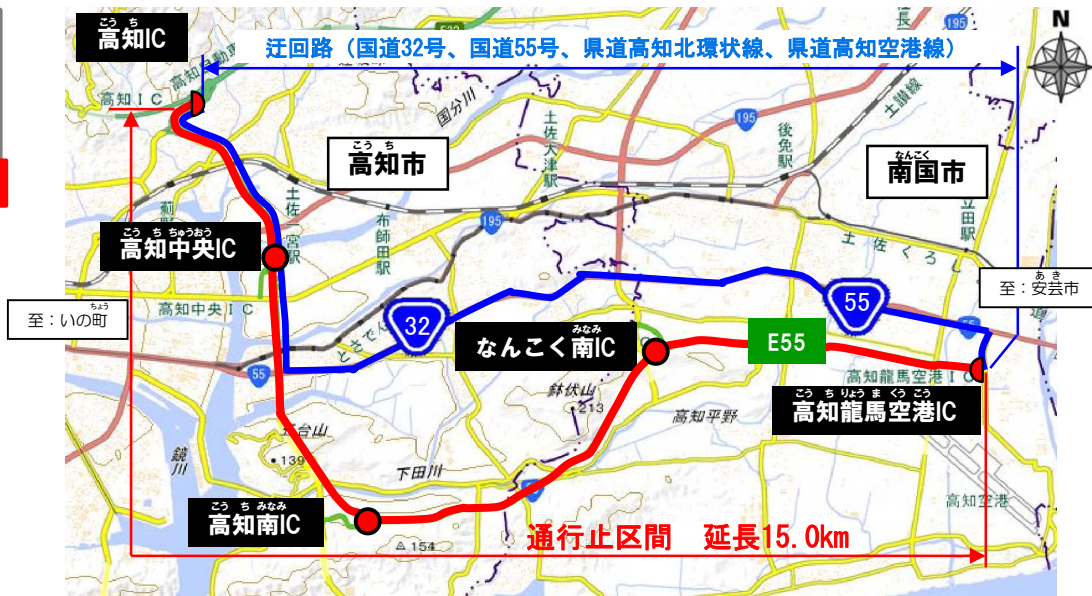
こうち
高知IC

迂回路（国道32号、国道55号、県道高知北環状線、県道高知空港線）

N

こうち
高知市

なんこく
南国市

こうち ちゅうおう
高知中央IC

ちょう
至：いの町

あき
至：安芸市

32

55

みなみ
なんこく南IC

E55

こうち りょうまくうこう
高知龍馬空港IC

こうち みなみ
高知南IC

通行止区間　延長15.0km

高知IC
国分川
土佐大津駅
後免駅
土讃線
土佐一宮駅
布師田駅
高知中央IC
土佐くろしお
立田駅
とさでん
鉢伏山
213
高知平野
高知龍馬空港IC
下田川
139
154
鏡川
高知空港
195
55